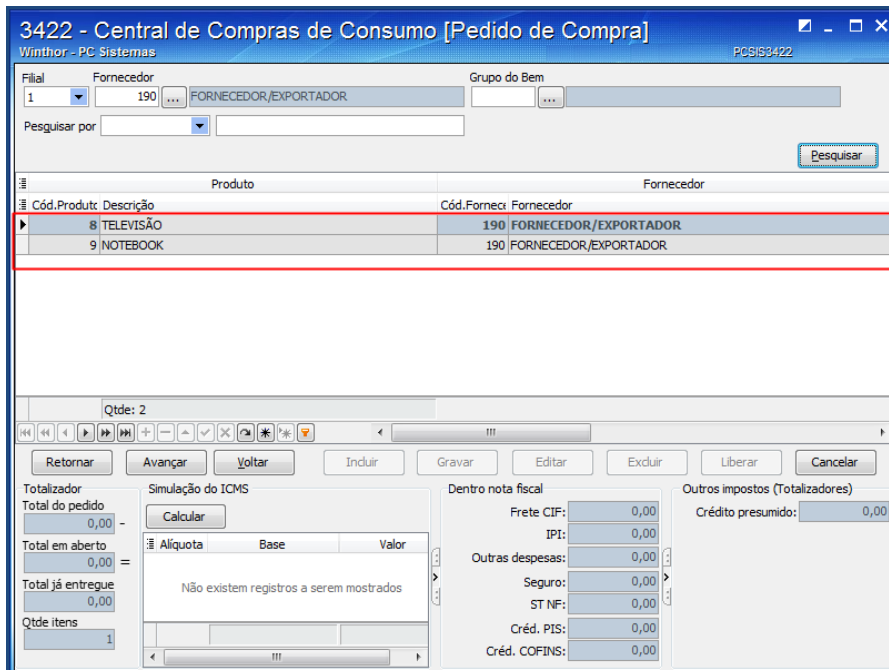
3422 - Central de Compras de Consumo [Pedido de Compra]
Winthor - PC Sistemas
PCSIS3422

Filial
1
Fornecedor
190
FORNECEDOR/EXPORTADOR
Grupo do Bem

Pesquisar por

Pesquisar

| Produto | | Fornecedor | |
|---|---|---|---|
| Cód.Produto | Descrição | Cód.Fornece | Fornecedor |
| 8 | TELEVISÃO | 190 | FORNECEDOR/EXPORTADOR |
| 9 | NOTEBOOK | 190 | FORNECEDOR/EXPORTADOR |

Qtde: 2

Retornar
Avançar
Voltar
Incluir
Gravar
Editar
Excluir
Liberar
Cancelar

Totalizador
Total do pedido
0,00 -
Total em aberto
0,00 =
Total já entregue
0,00
Qtde itens
1

Simulação do ICMS
Calcular

| Alíquota | Base | Valor |
|---|---|---|

Não existem registros a serem mostrados

Dentro nota fiscal
Frete CIF: 0,00
IPI: 0,00
Outras despesas: 0,00
Seguro: 0,00
ST NF: 0,00
Créd. PIS: 0,00
Créd. COFINS: 0,00

Outros impostos (Totalizadores)
Crédito presumido: 0,00